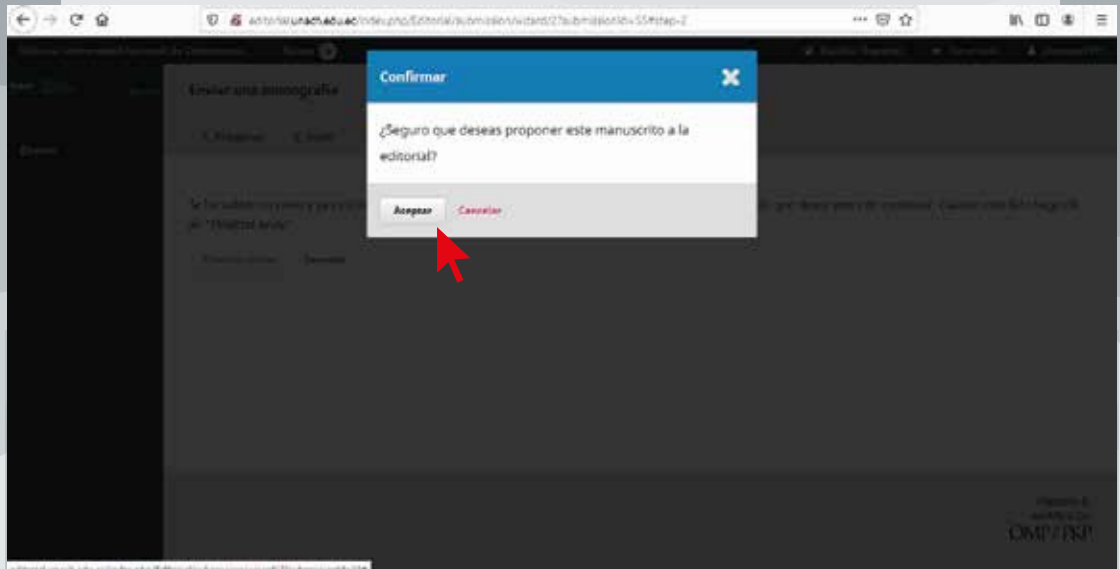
editorial.unach.edu.ec/index.php/Editorial/submission/wizard/2?submissionId=55#step-2

Enviar una monografía

1. Empezar 2. Subir

Confirmar

¿Seguro que deseas proponer este manuscrito a la editorial?

Aceptar Cancelar

OMP / PKP